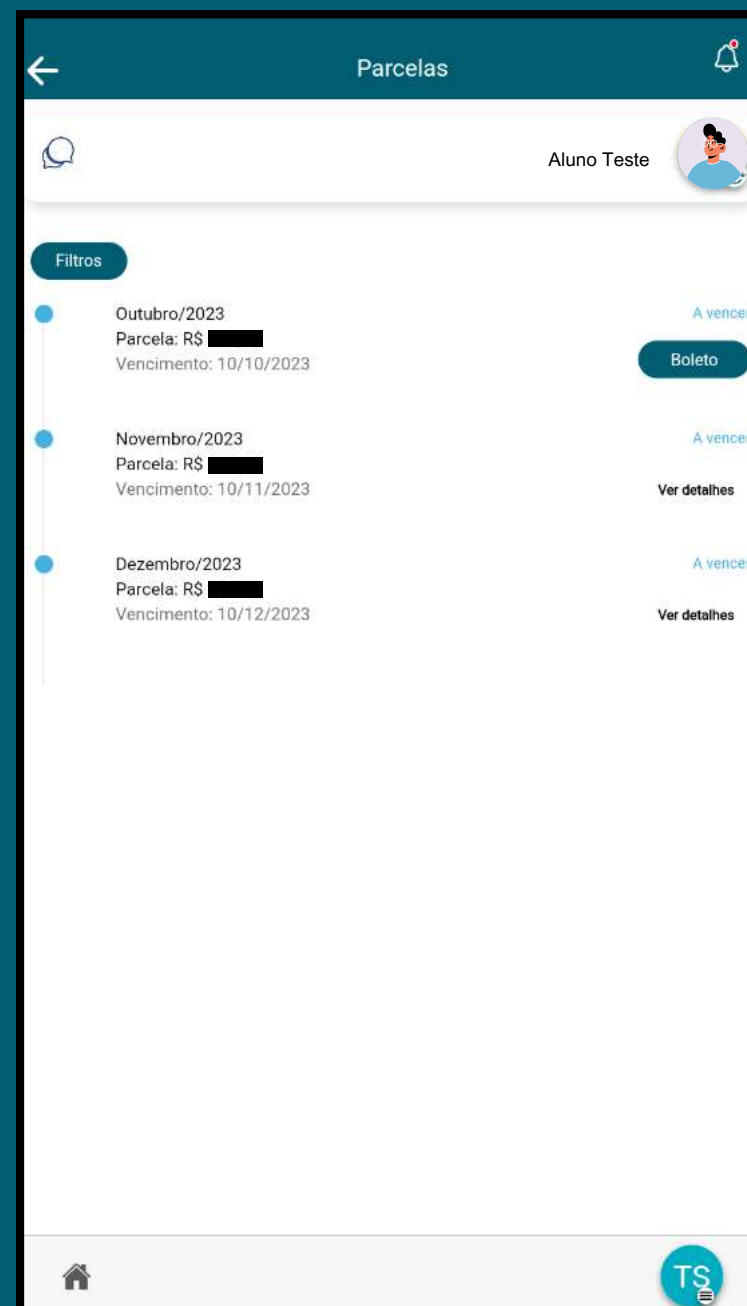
Parcelas

Aluno Teste

Filtros

Outubro/2023
Parcela: R$ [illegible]
Vencimento: 10/10/2023
A vence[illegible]
Boleto

Novembro/2023
Parcela: R$ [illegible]
Vencimento: 10/11/2023
A vence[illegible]
Ver detalhes

Dezembro/2023
Parcela: R$ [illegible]
Vencimento: 10/12/2023
A vence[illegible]
Ver detalhes

TS